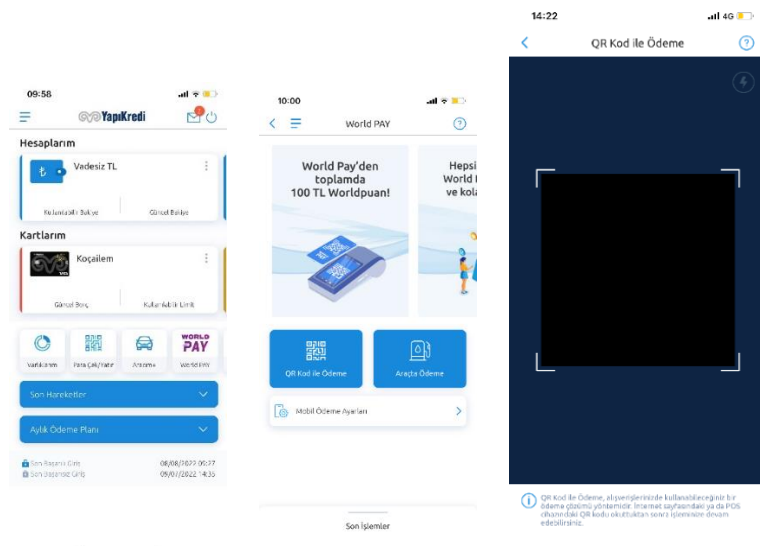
09:58

YapıKredi

Hesaplarım

Vadesiz TL

Kullanılabilir Bakiye

Güncel Bakiye

Kartlarım

Koçailem

Güncel Borç

Kullanılabilir Limit

Varlıklarım

Para Çek/Yatır

Araçlarım

WORLD PAY

World PAY

Son Hareketler

Aylık Ödeme Planı

Son Başarılı Giriş 08/08/2022 09:27

Son Başarısız Giriş 09/07/2022 14:36

10:00

World PAY

World Pay'den toplamda 100 TL Worldpuan!

Hepsi World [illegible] ve kola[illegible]

QR Kod ile Ödeme

Araçta Ödeme

Mobil Ödeme Ayarları

Son İşlemler

14:22

4G

QR Kod ile Ödeme

QR Kod ile Ödeme, alışverişlerinizde kullanabileceğiniz bir ödeme çözümü yöntemidir. İnternet sayfasındaki ya da POS cihazındaki QR kodu okuttuktan sonra işleminize devam edebilirsiniz.